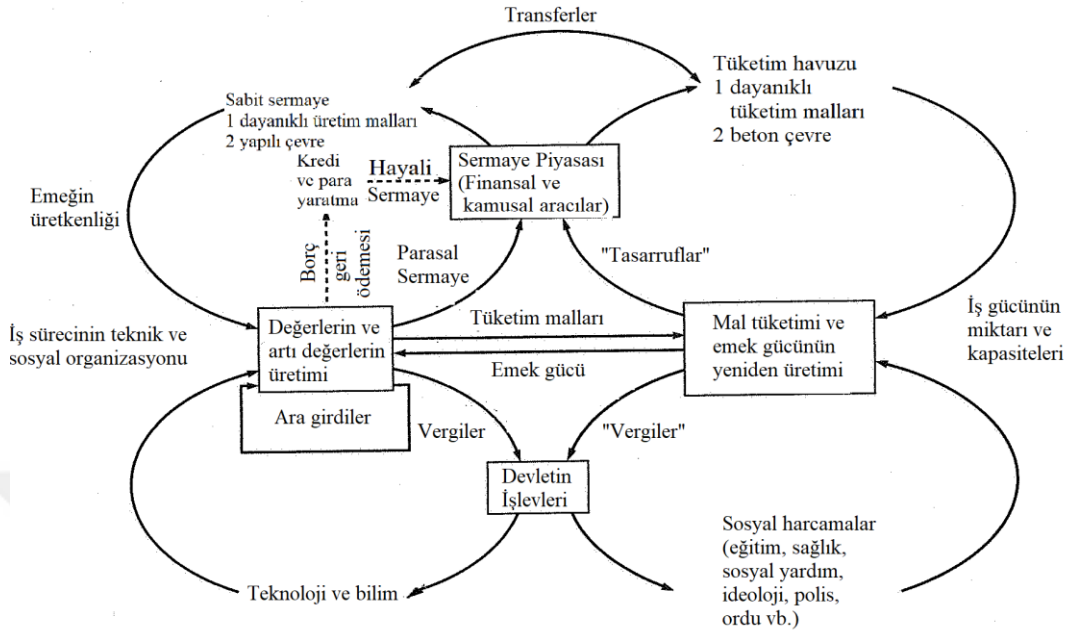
Transferler

Tüketim havuzu
1 dayanıklı tüketim malları
2 beton çevre

Sabit sermaye
1 dayanıklı üretim malları
2 yapılı çevre

Kredi ve para yaratma

Hayali Sermaye

Sermaye Piyasası (Finansal ve kamusal aracılar)

Emeğin üretkenliği

Borç geri ödemesi

Parasal Sermaye

"Tasarruflar"

İş gücünün miktarı ve kapasiteleri

İş sürecinin teknik ve sosyal organizasyonu

Değerlerin ve artı değerlerin üretimi

Tüketim malları

Emek gücü

Mal tüketimi ve emek gücünün yeniden üretimi

Ara girdiler

Vergiler

"Vergiler"

Devletin İşlevleri

Sosyal harcamalar (eğitim, sağlık, sosyal yardım, ideoloji, polis, ordu vb.)

Teknoloji ve bilim